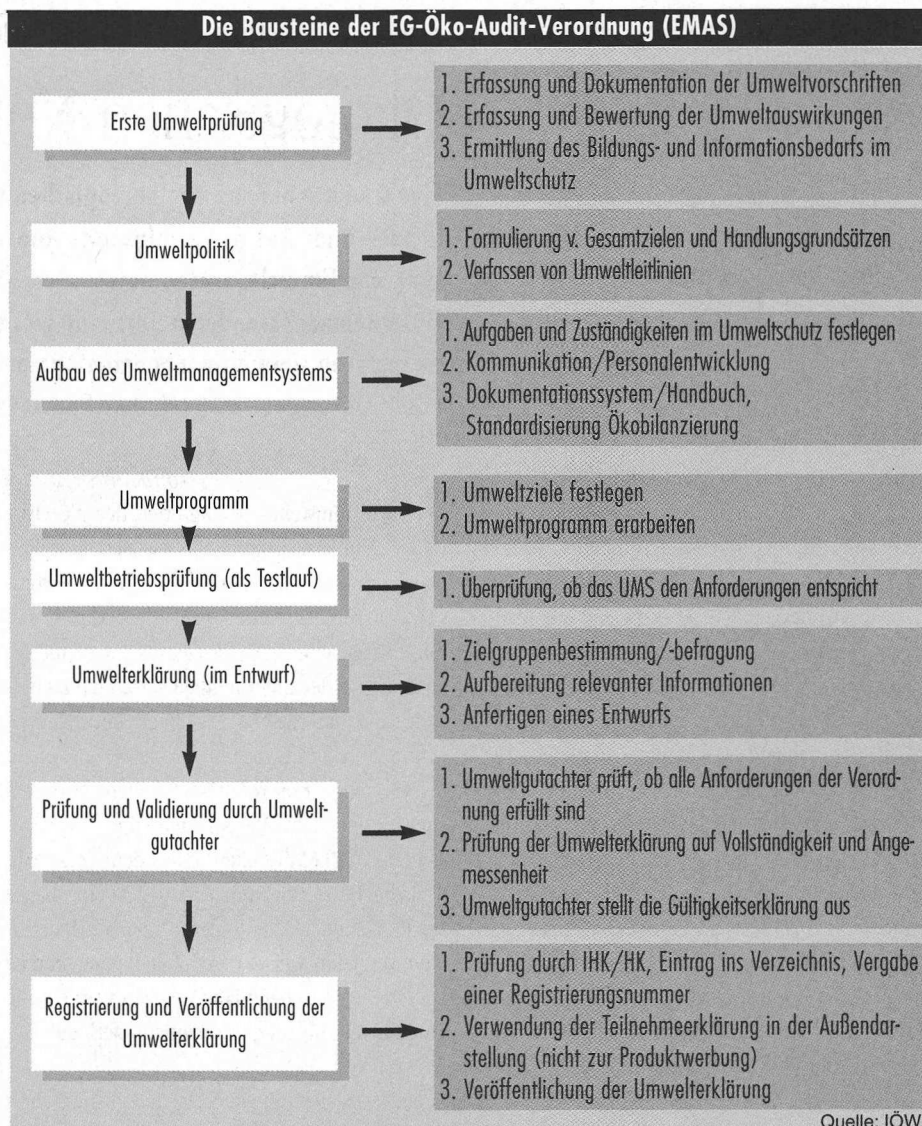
Die Bausteine der EG-Öko-Audit-Verordnung (EMAS)

Erste Umweltprüfung

1. Erfassung und Dokumentation der Umweltvorschriften
2. Erfassung und Bewertung der Umweltauswirkungen
3. Ermittlung des Bildungs- und Informationsbedarfs im Umweltschutz

Umweltpolitik

1. Formulierung v. Gesamtzielen und Handlungsgrundsätzen
2. Verfassen von Umweltleitlinien

Aufbau des Umweltmanagementsystems

1. Aufgaben und Zuständigkeiten im Umweltschutz festlegen
2. Kommunikation/Personalentwicklung
3. Dokumentationssystem/Handbuch, Standardisierung Ökobilanzierung

Umweltprogramm

1. Umweltziele festlegen
2. Umweltprogramm erarbeiten

Umweltbetriebsprüfung (als Testlauf)

1. Überprüfung, ob das UMS den Anforderungen entspricht

Umwelterklärung (im Entwurf)

1. Zielgruppenbestimmung/-befragung
2. Aufbereitung relevanter Informationen
3. Anfertigen eines Entwurfs

Prüfung und Validierung durch Umweltgutachter

1. Umweltgutachter prüft, ob alle Anforderungen der Verordnung erfüllt sind
2. Prüfung der Umwelterklärung auf Vollständigkeit und Angemessenheit
3. Umweltgutachter stellt die Gültigkeitserklärung aus

Registrierung und Veröffentlichung der Umwelterklärung

1. Prüfung durch IHK/HK, Eintrag ins Verzeichnis, Vergabe einer Registrierungsnummer
2. Verwendung der Teilnehmeerklärung in der Außendarstellung (nicht zur Produktwerbung)
3. Veröffentlichung der Umwelterklärung

Quelle: IÖW